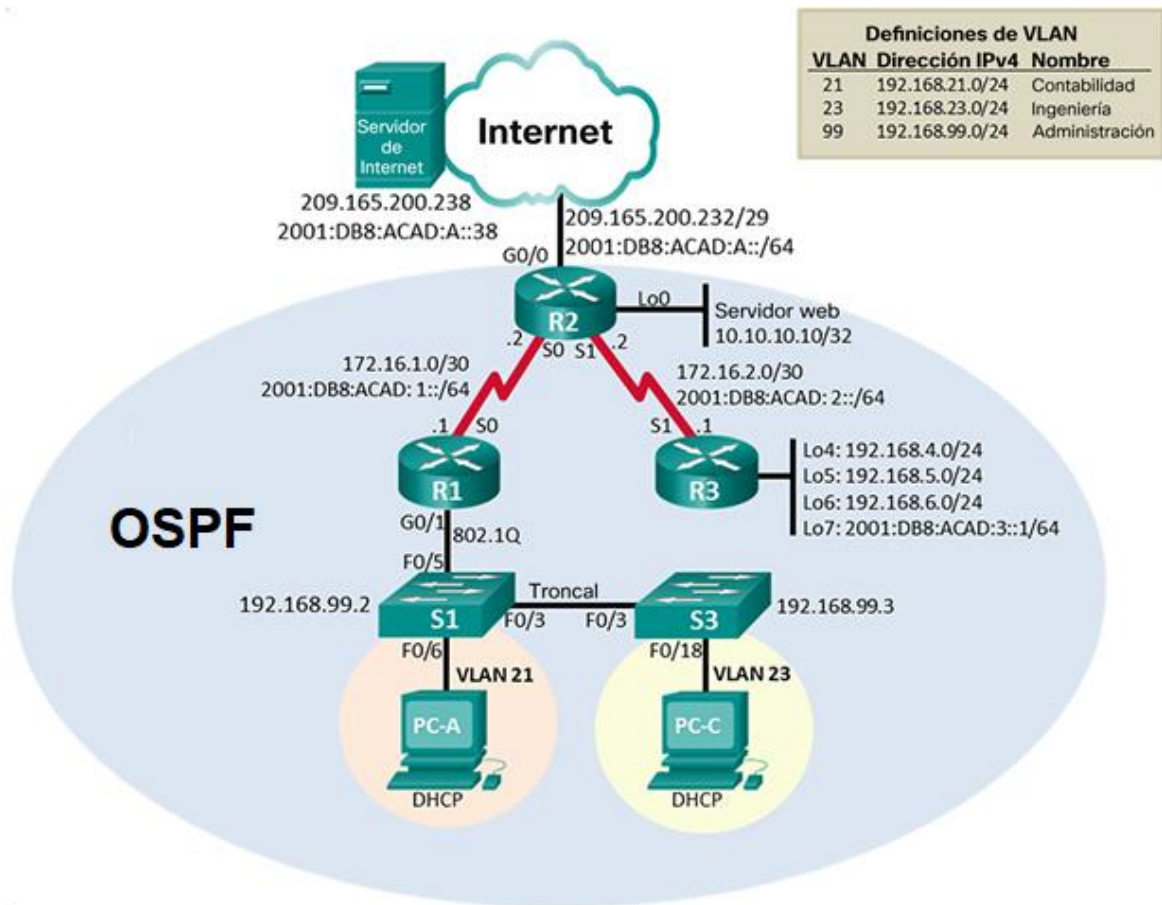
Definiciones de VLAN

| VLAN | Dirección IPv4 | Nombre |
|---|---|---|
| 21 | 192.168.21.0/24 | Contabilidad |
| 23 | 192.168.23.0/24 | Ingeniería |
| 99 | 192.168.99.0/24 | Administración |

Servidor de Internet

Internet

209.165.200.238
2001:DB8:ACAD:A::38

209.165.200.232/29
2001:DB8:ACAD:A::/64

G0/0

R2

Lo0

Servidor web
10.10.10.10/32

.2 S0 S1 .2

172.16.1.0/30
2001:DB8:ACAD: 1::/64

172.16.2.0/30
2001:DB8:ACAD: 2::/64

.1 S0

S1 .1

R1

R3

Lo4: 192.168.4.0/24
Lo5: 192.168.5.0/24
Lo6: 192.168.6.0/24
Lo7: 2001:DB8:ACAD:3::1/64

OSPF

G0/1 802.1Q

F0/5

Troncal

192.168.99.2

S1

F0/3

F0/3

S3

192.168.99.3

F0/6

VLAN 21

F0/18

VLAN 23

PC-A

DHCP

PC-C

DHCP